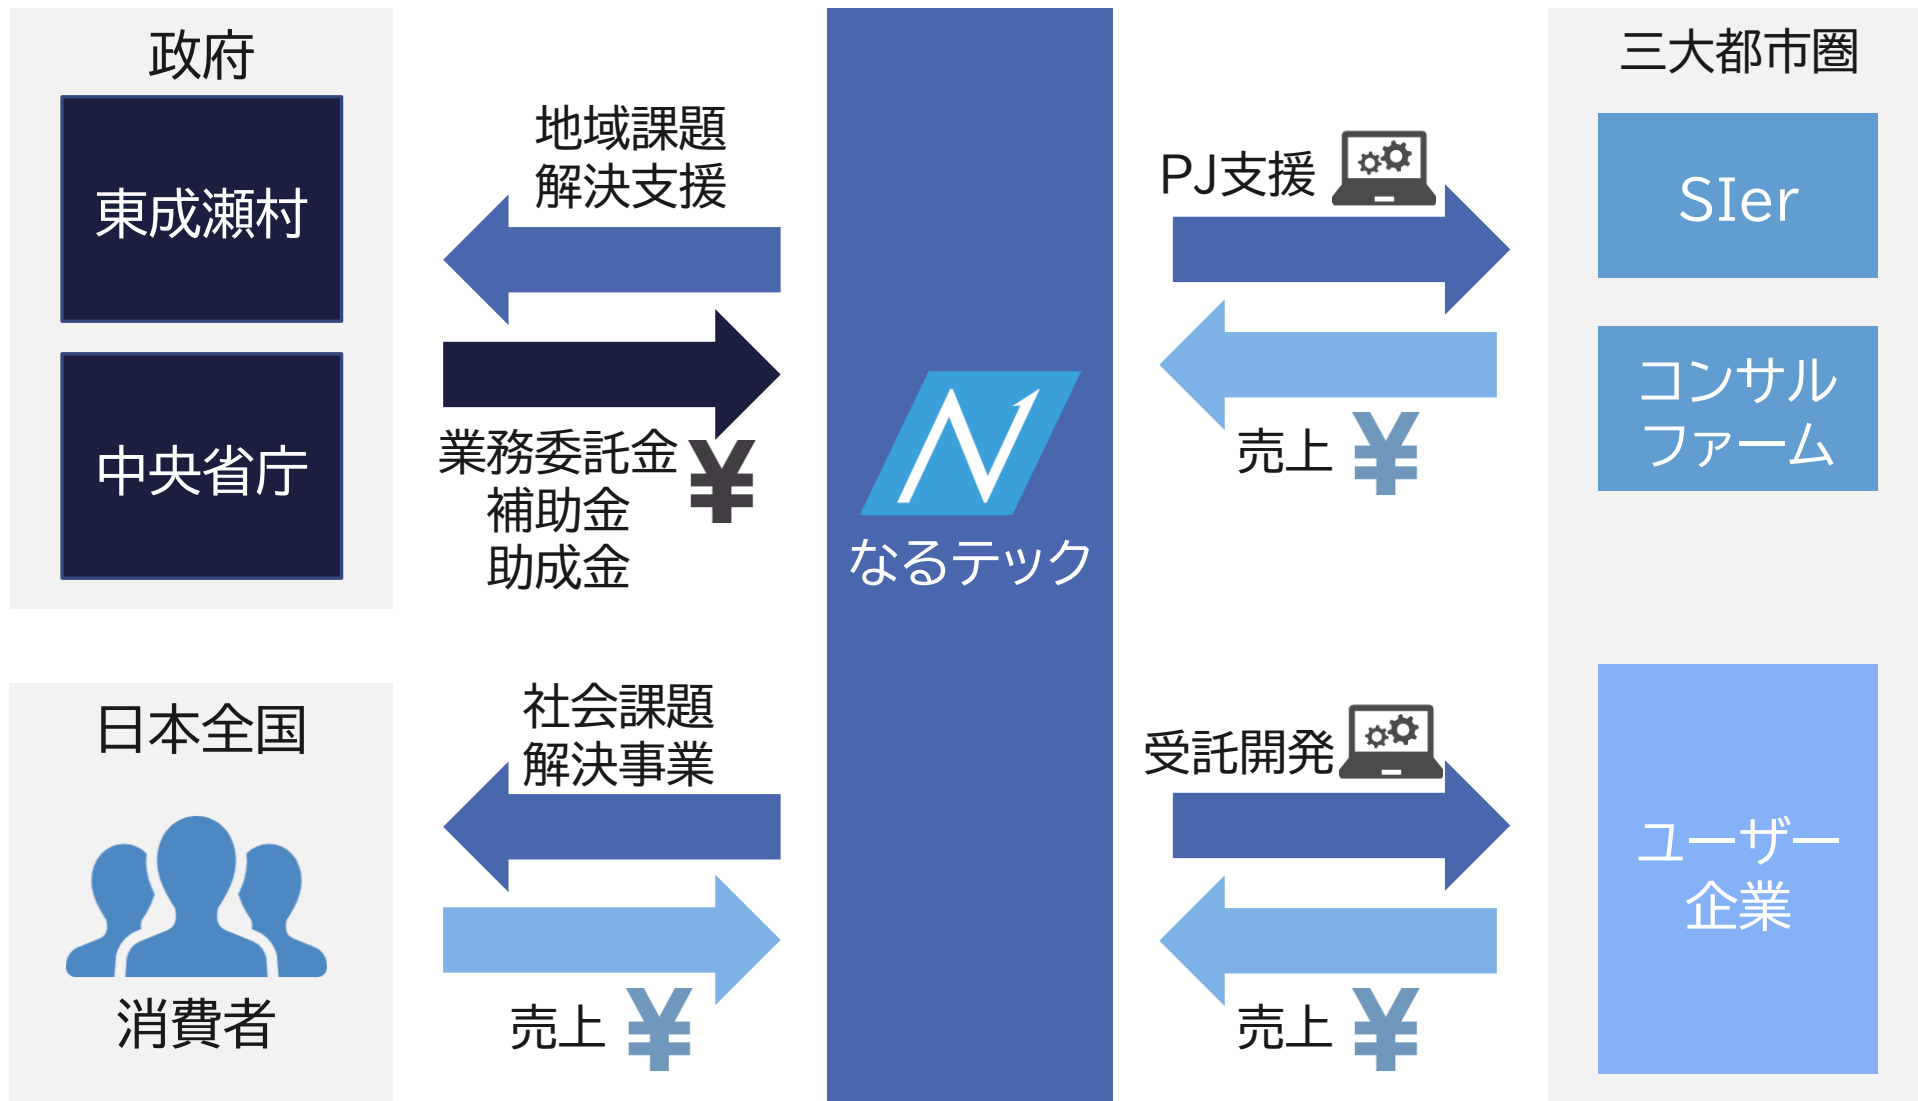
政府

東成瀬村

中央省庁

地域課題
解決支援

業務委託金
補助金
助成金
¥

なるテック

三大都市圏

PJ支援

SIer

コンサル
ファーム

売上 ¥

日本全国

消費者

社会課題
解決事業

売上 ¥

受託開発

ユーザー
企業

売上 ¥